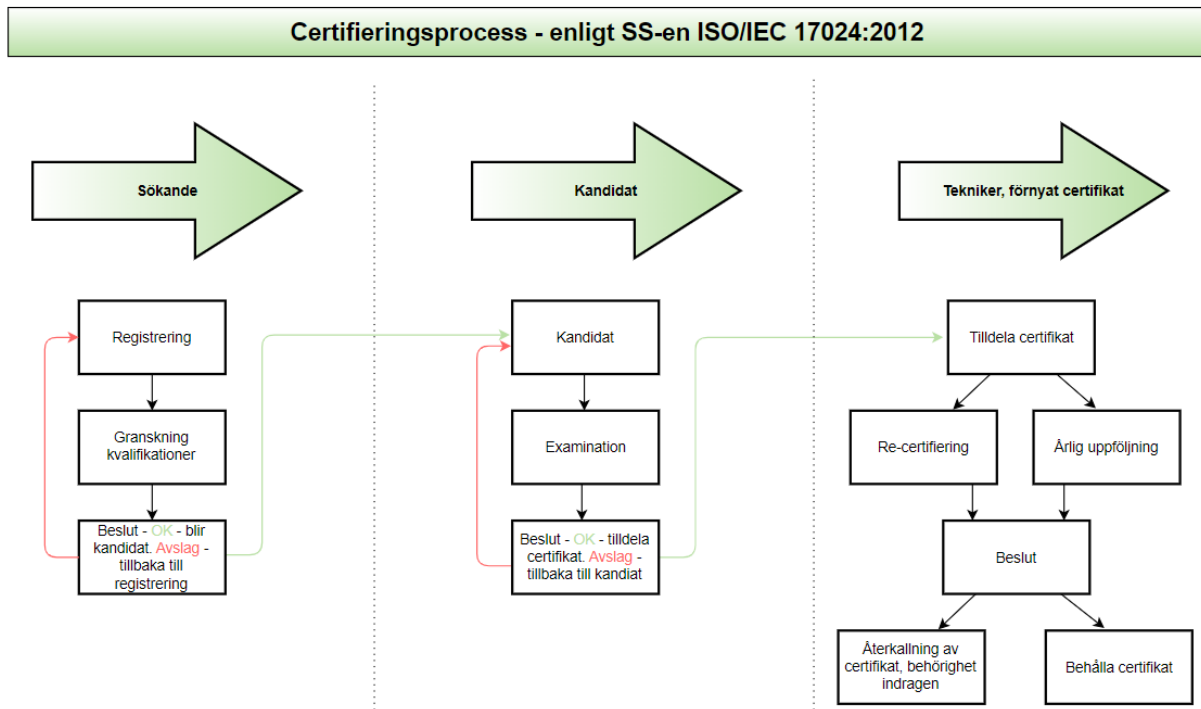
Certifieringsprocess - enligt SS-en ISO/IEC 17024:2012

Sökande

Registrering

Granskning kvalifikationer

Beslut - OK - blir kandidat. Avslag - tillbaka till registrering

Kandidat

Kandidat

Examination

Beslut - OK - tilldela certifikat. Avslag - tillbaka till kandiat

Tekniker, förnyat certifikat

Tilldela certifikat

Re-certifiering

Årlig uppföljning

Beslut

Återkallning av certifikat, behörighet indragen

Behålla certifikat